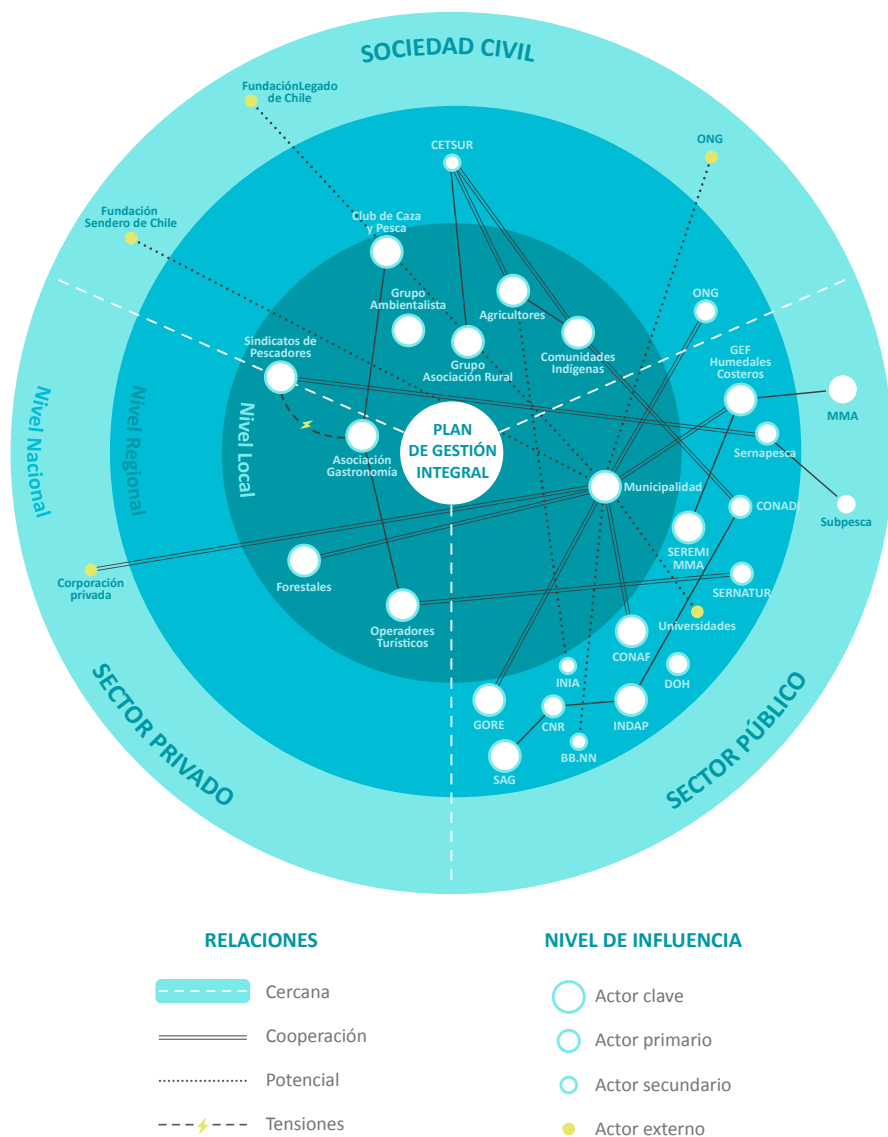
SOCIEDAD CIVIL

FundaciónLegado de Chile

CETSUR

ONG

Fundación Sendero de Chile

Club de Caza y Pesca

Grupo Ambientalista

Agricultores

ONG

Grupo Asociación Rural

Comunidades Indígenas

GEF Humedales Costeros

Sindicatos de Pescadores

MMA

Nivel Nacional

Nivel Regional

Nivel Local

PLAN DE GESTIÓN INTEGRAL

Sernapesca

Asociación Gastronomía

Municipalidad

CONADI

Subpesca

SEREMI MMA

Corporación privada

Forestales

SERNATUR

Universidades

Operadores Turísticos

CONAF

INIA

DOH

GORE

CNR

INDAP

SAG

BB.NN

SECTOR PRIVADO

SECTOR PÚBLICO

RELACIONES

Cercana

Cooperación

Potencial

Tensiones

NIVEL DE INFLUENCIA

Actor clave

Actor primario

Actor secundario

Actor externo